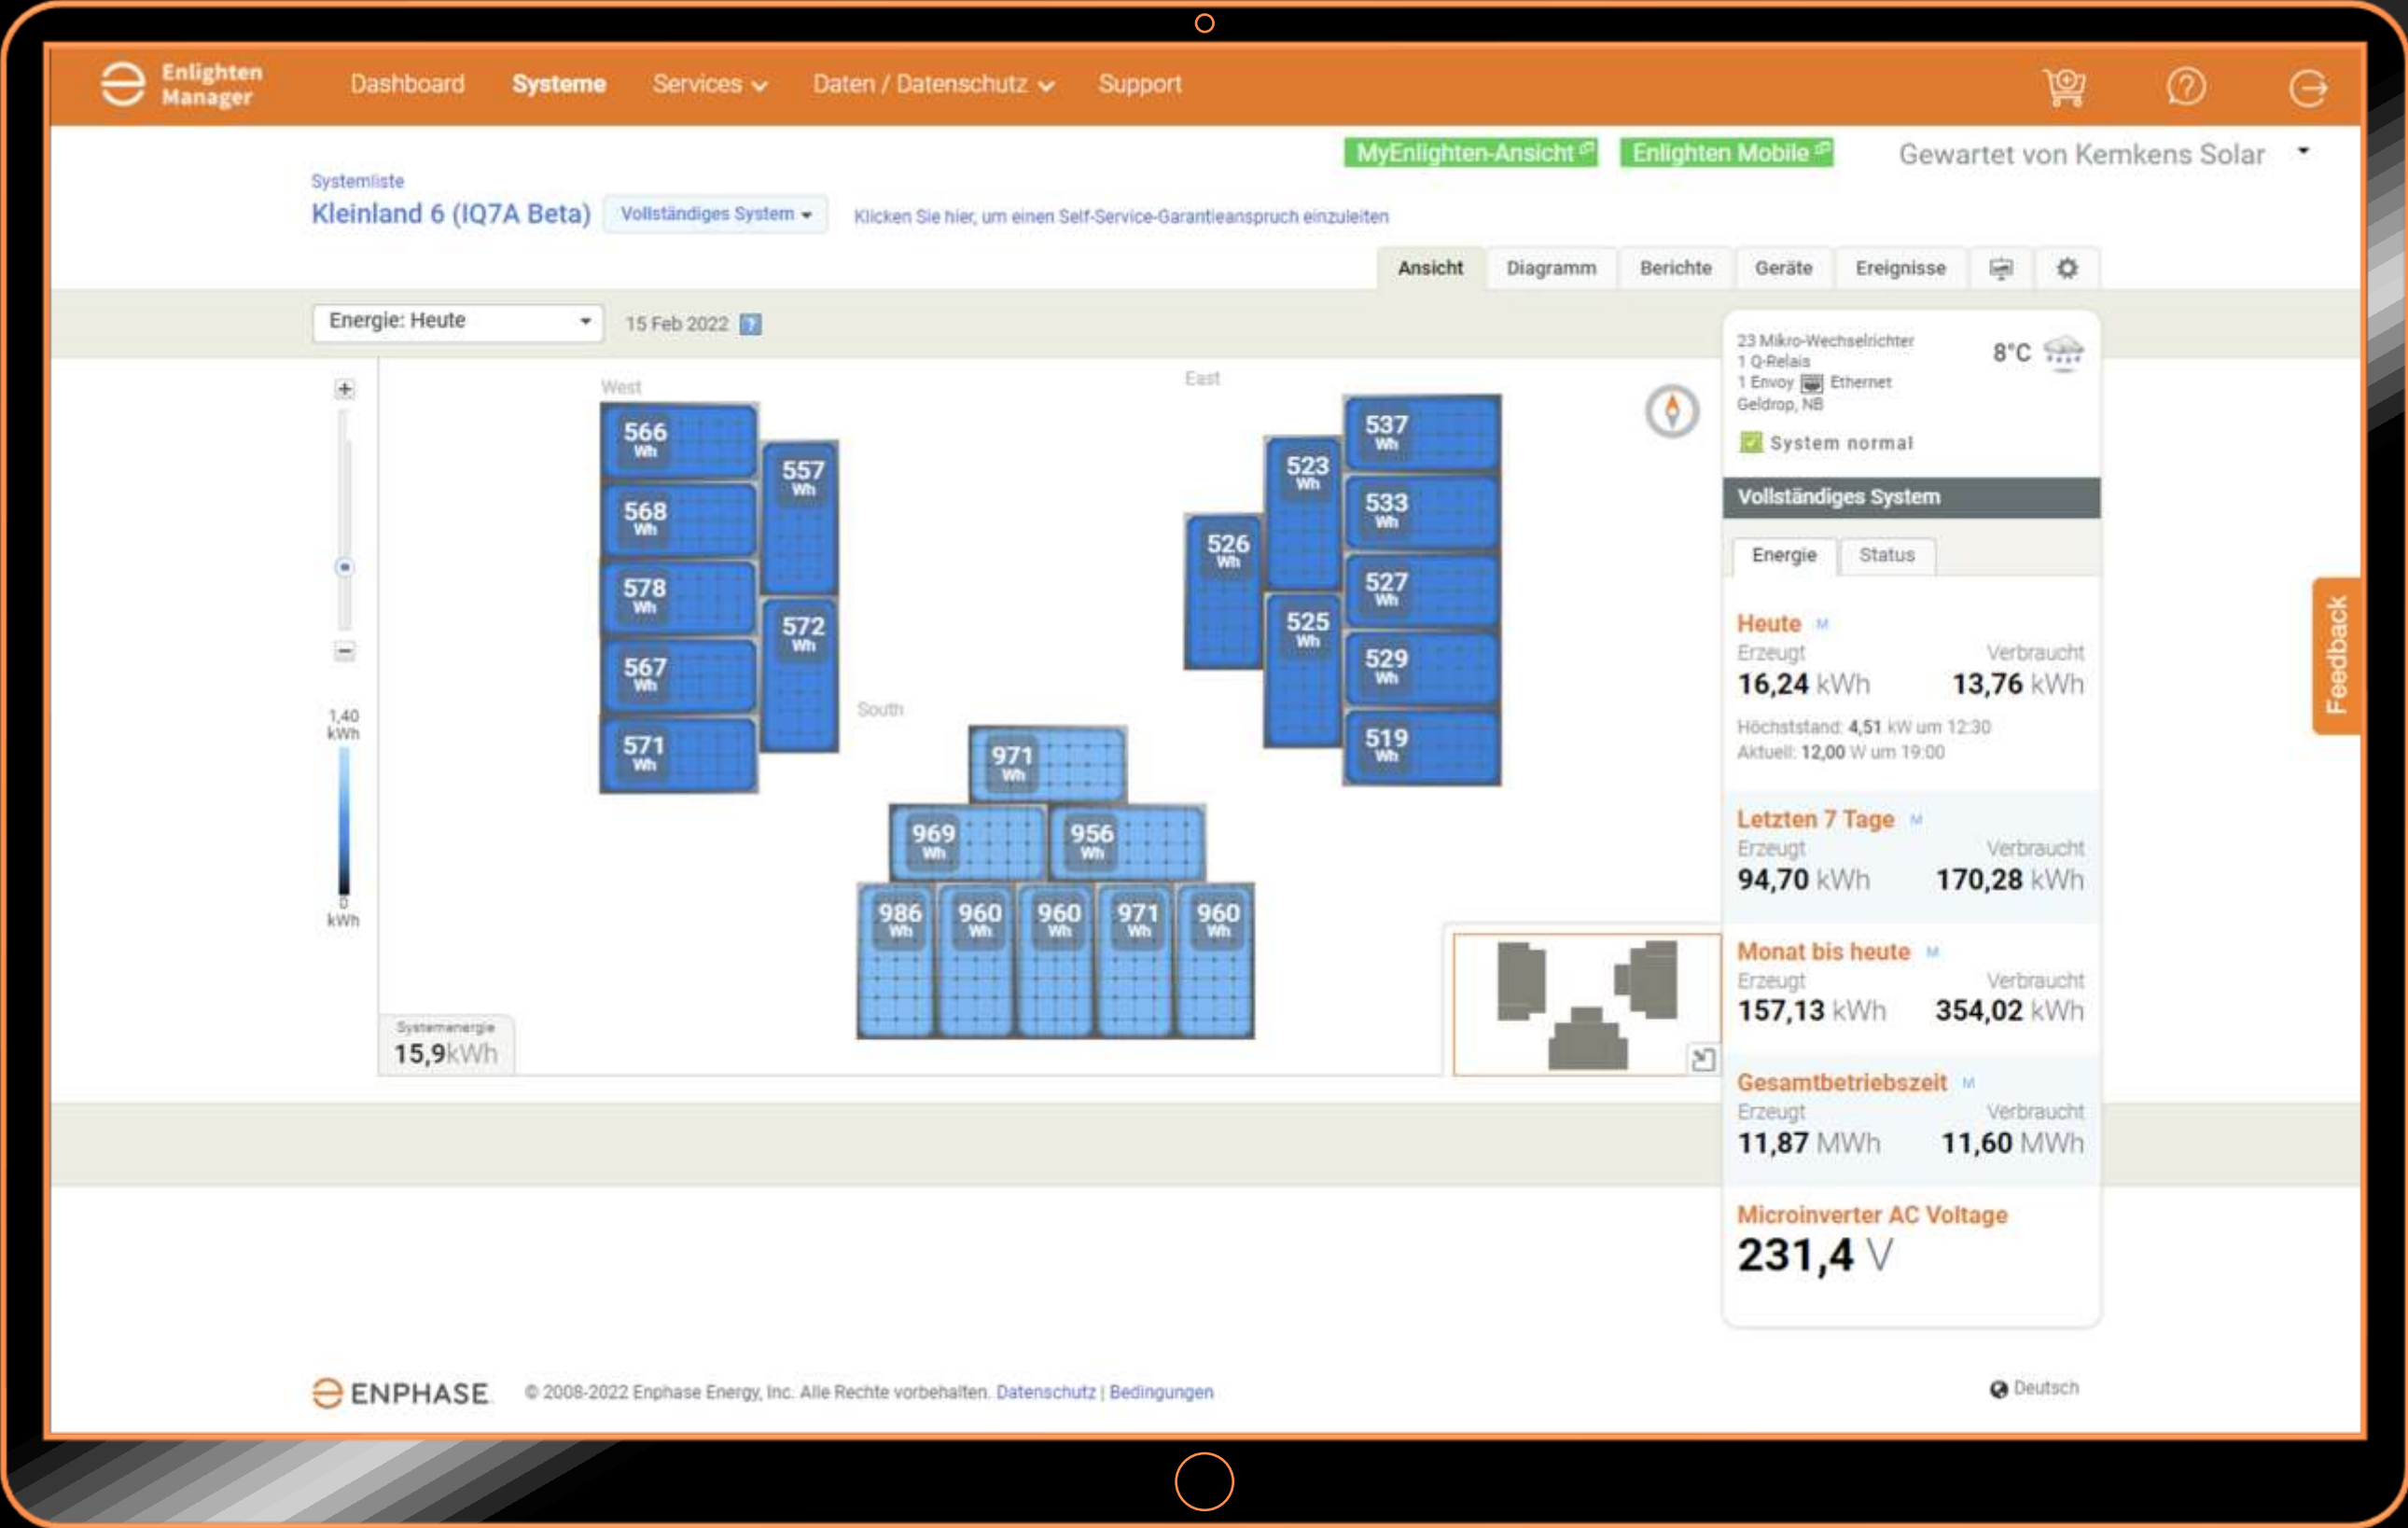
Enlighten Manager Dashboard Systeme Services Daten / Datenschutz Support

MyEnlighten-Ansicht Enlighten Mobile Gewartet von Kemkens Solar

Systemliste
Kleinland 6 (IQ7A Beta) Vollständiges System Klicken Sie hier, um einen Self-Service-Garantieanspruch einzuleiten

Ansicht Diagramm Berichte Geräte Ereignisse

Energie: Heute 15 Feb 2022

1,40 kWh
0 kWh

West
566 Wh
557 Wh
568 Wh
578 Wh
572 Wh
567 Wh
571 Wh

East
537 Wh
523 Wh
533 Wh
526 Wh
527 Wh
525 Wh
529 Wh
519 Wh

South
971 Wh
969 Wh
956 Wh
986 Wh
960 Wh
960 Wh
971 Wh
960 Wh

Systemenergie
15,9kWh

23 Mikro-Wechselrichter
1 Q-Relais
1 Envoy Ethernet
Geldrop, NB
8°C
System normal

Vollständiges System
Energie Status

Heute
Erzeugt Verbraucht
16,24 kWh 13,76 kWh
Höchststand: 4,51 kW um 12:30
Aktuell: 12,00 W um 19:00

Letzten 7 Tage
Erzeugt Verbraucht
94,70 kWh 170,28 kWh

Monat bis heute
Erzeugt Verbraucht
157,13 kWh 354,02 kWh

Gesamtbetriebszeit
Erzeugt Verbraucht
11,87 MWh 11,60 MWh

Microinverter AC Voltage
231,4 V

Feedback

ENPHASE © 2008-2022 Enphase Energy, Inc. Alle Rechte vorbehalten. Datenschutz | Bedingungen
Deutsch